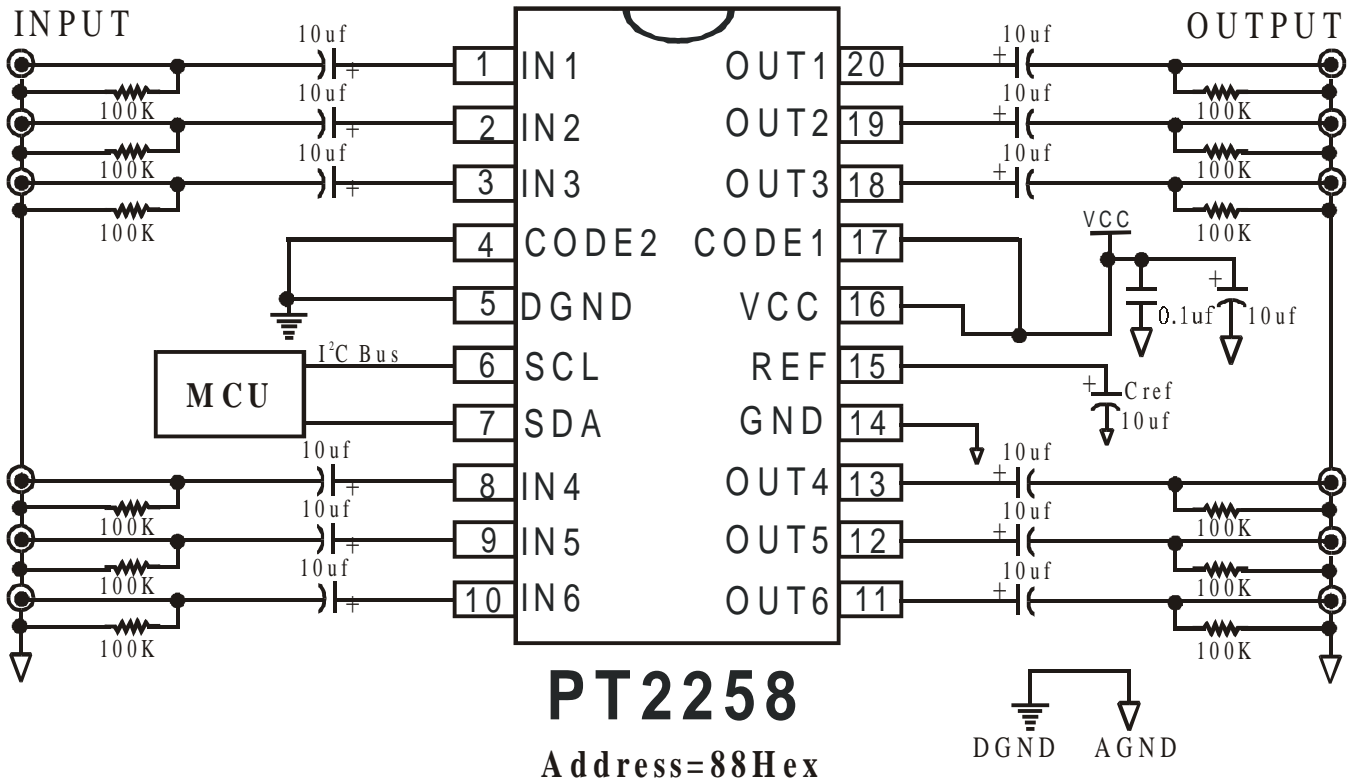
INPUT

OUTPUT

10uf
+
100K

10uf
+
100K

10uf
+
100K

1 IN1
2 IN2
3 IN3
4 CODE2
5 DGND
6 SCL
7 SDA
8 IN4
9 IN5
10 IN6

OUT1 20
OUT2 19
OUT3 18
CODE1 17
VCC 16
REF 15
GND 14
OUT4 13
OUT5 12
OUT6 11

10uf
+
100K

10uf
+
100K

10uf
+
100K

VCC
+
0.1uf
10uf

$I^2C$ Bus

MCU

+
Cref
10uf

10uf
+
100K

10uf
+
100K

10uf
+
100K

10uf
+
100K

10uf
+
100K

10uf
+
100K

PT2258

Address=88Hex

DGND AGND